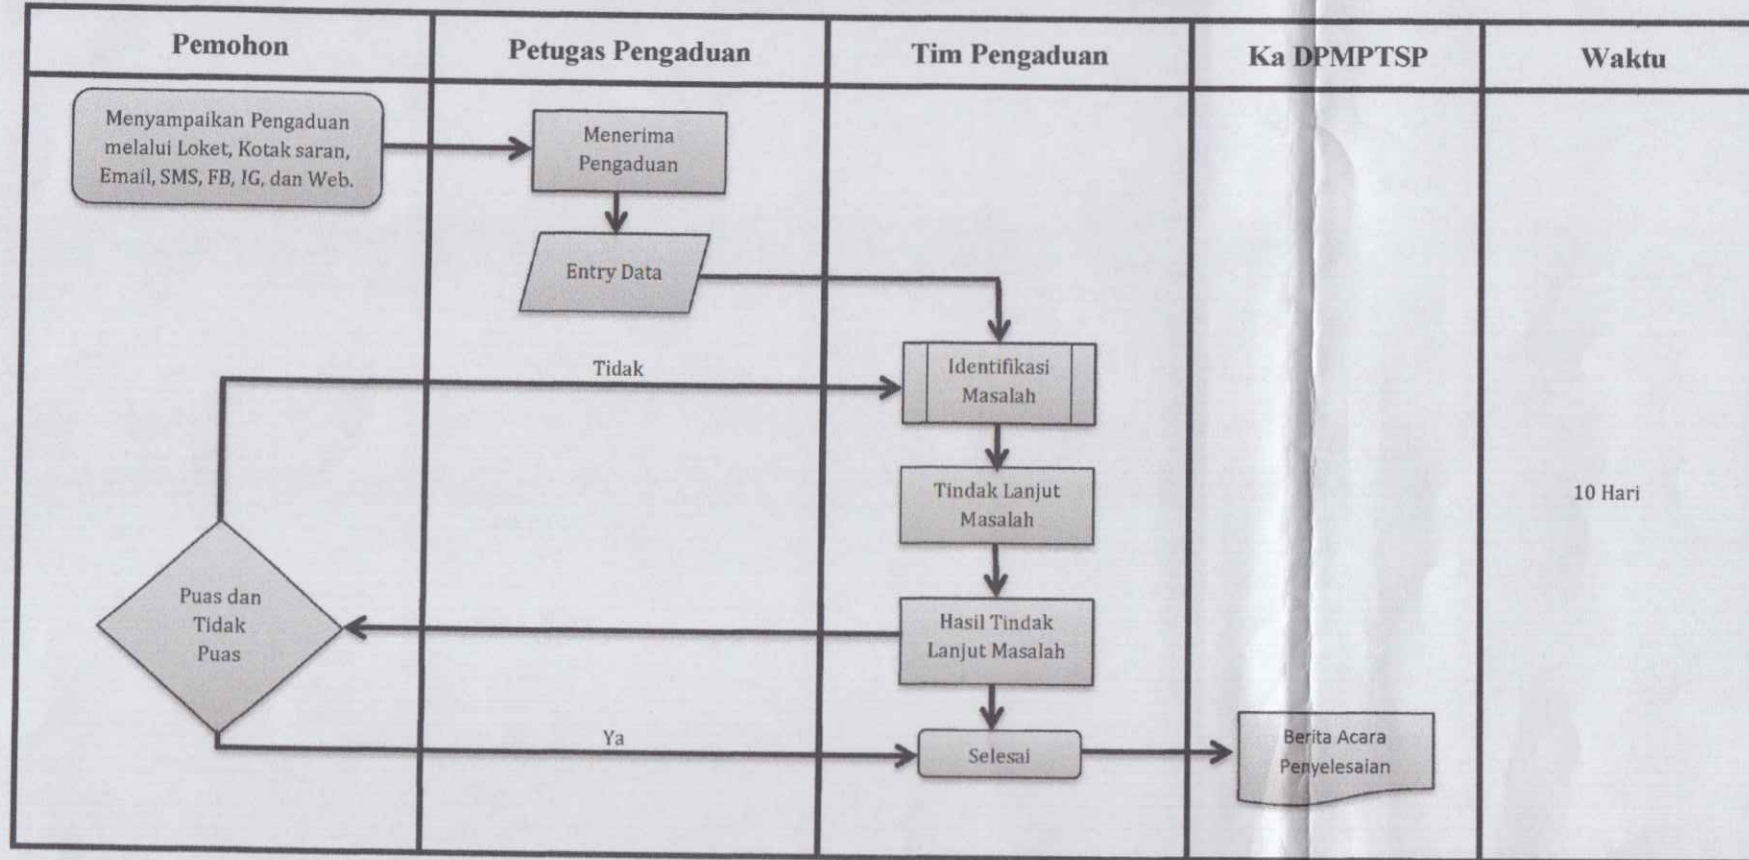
| Pemohon | Petugas Pengaduan | Tim Pengaduan | Ka DPMPTSP | Waktu |
|---|---|---|---|---|

Menyampaikan Pengaduan melalui Loket, Kotak saran, Email, SMS, FB, IG, dan Web.

Menerima Pengaduan

Entry Data

Tidak

Identifikasi Masalah

Tindak Lanjut Masalah

10 Hari

Puas dan Tidak Puas

Hasil Tindak Lanjut Masalah

Ya

Selesai

Berita Acara Penyelesaian